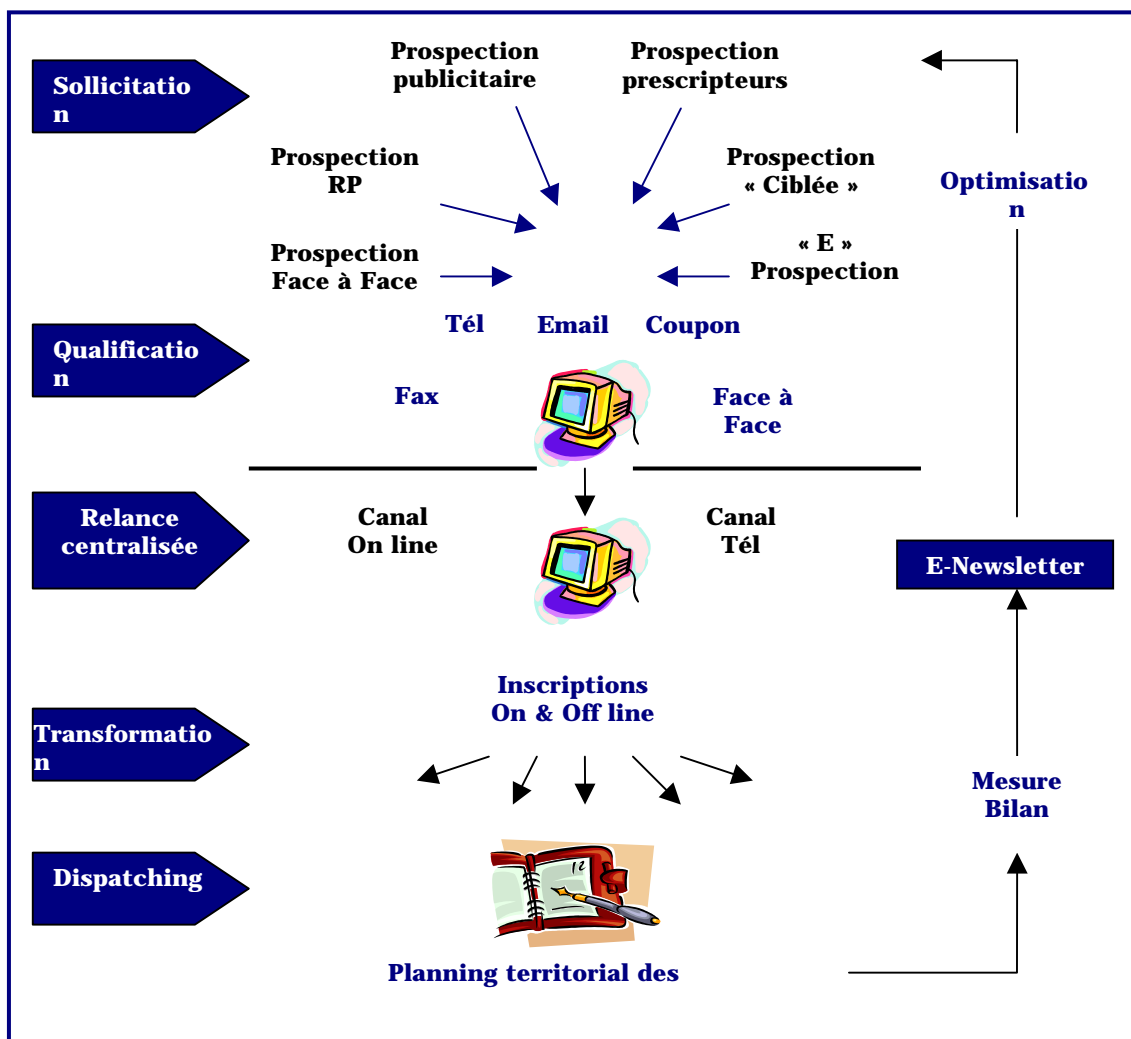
Sollicitation

Prospection publicitaire

Prospection prescripteurs

Prospection RP

Prospection « Ciblée »

Optimisation

Prospection Face à Face

« E » Prospection

Tél

Email

Coupon

Qualification

Fax

Face à Face

Relance centralisée

Canal On line

Canal Tél

E-Newsletter

Inscriptions On & Off line

Transformation

Mesure Bilan

Dispatching

12

Planning territorial des